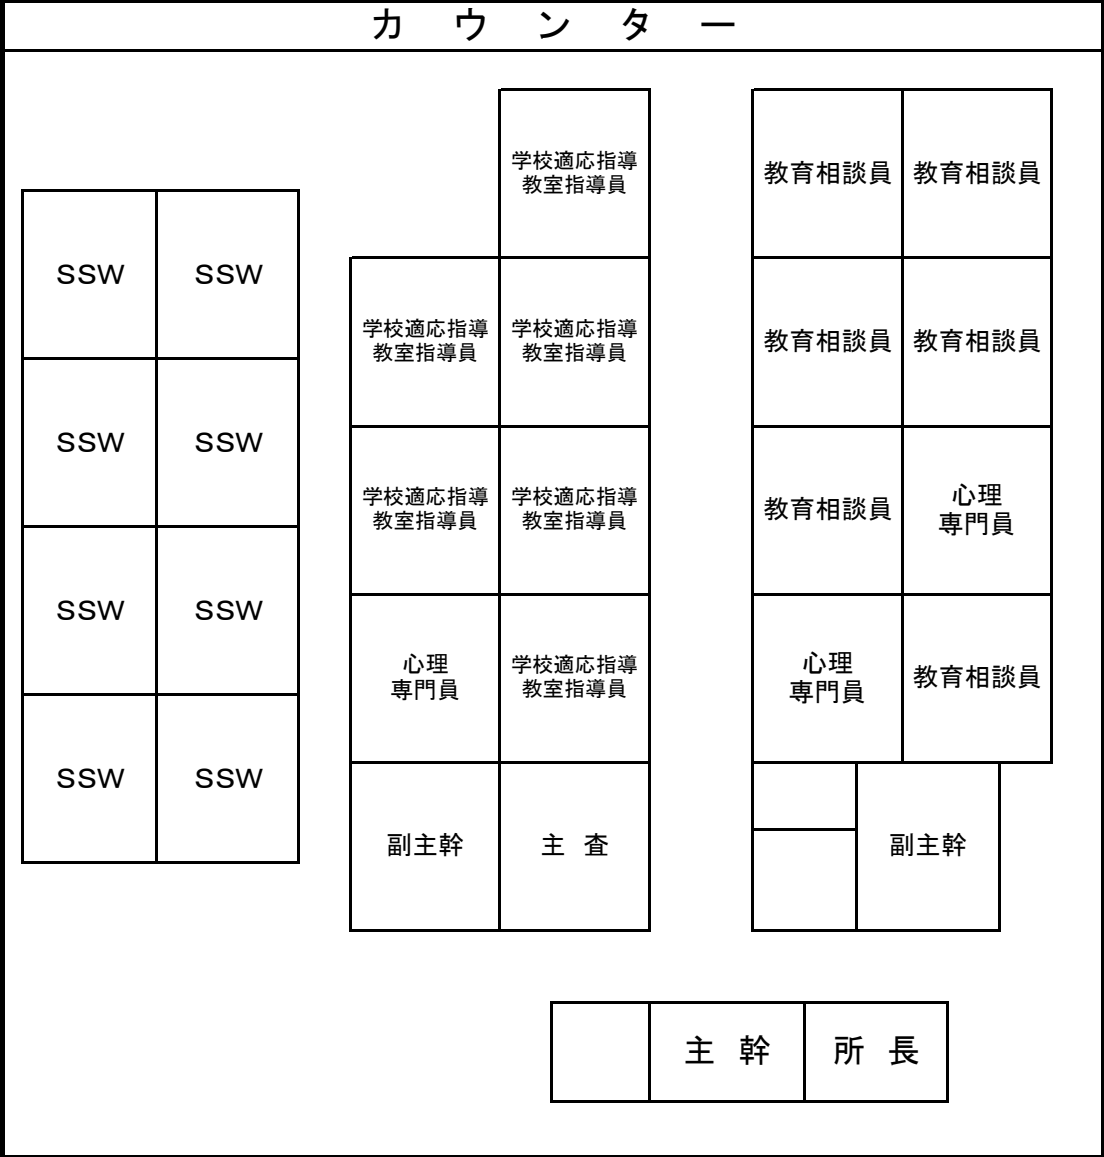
カ ウ ン タ ー

SSW SSW
SSW SSW
SSW SSW
SSW SSW

学校適応指導教室指導員
学校適応指導教室指導員 学校適応指導教室指導員
学校適応指導教室指導員 学校適応指導教室指導員
心理専門員 学校適応指導教室指導員
副主幹 主 査

教育相談員 教育相談員
教育相談員 教育相談員
教育相談員 心理専門員
心理専門員 教育相談員
副主幹

主 幹 所 長